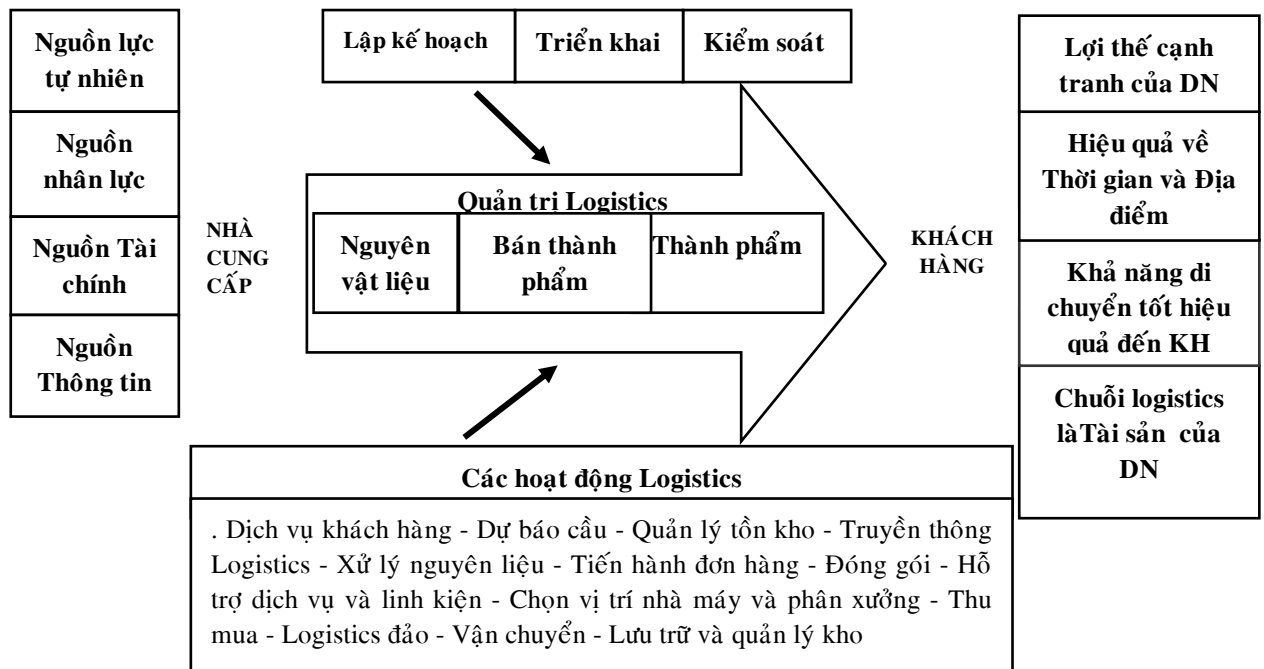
Nguồn lực tự nhiên

Nguồn nhân lực

Nguồn Tài chính

Nguồn Thông tin

Lập kế hoạch | Triển khai | Kiểm soát

NHÀ CUNG CẤP

Quản trị Logistics

Nguyên vật liệu | Bán thành phẩm | Thành phẩm

KHÁCH HÀNG

Lợi thế cạnh tranh của DN

Hiệu quả về Thời gian và Địa điểm

Khả năng di chuyển tốt hiệu quả đến KH

Chuỗi logistics làTài sản của DN

Các hoạt động Logistics

. Dịch vụ khách hàng - Dự báo cầu - Quản lý tồn kho - Truyền thông Logistics - Xử lý nguyên liệu - Tiến hành đơn hàng - Đóng gói - Hỗ trợ dịch vụ và linh kiện - Chọn vị trí nhà máy và phân xưởng - Thu mua - Logistics đảo - Vận chuyển - Lưu trữ và quản lý kho